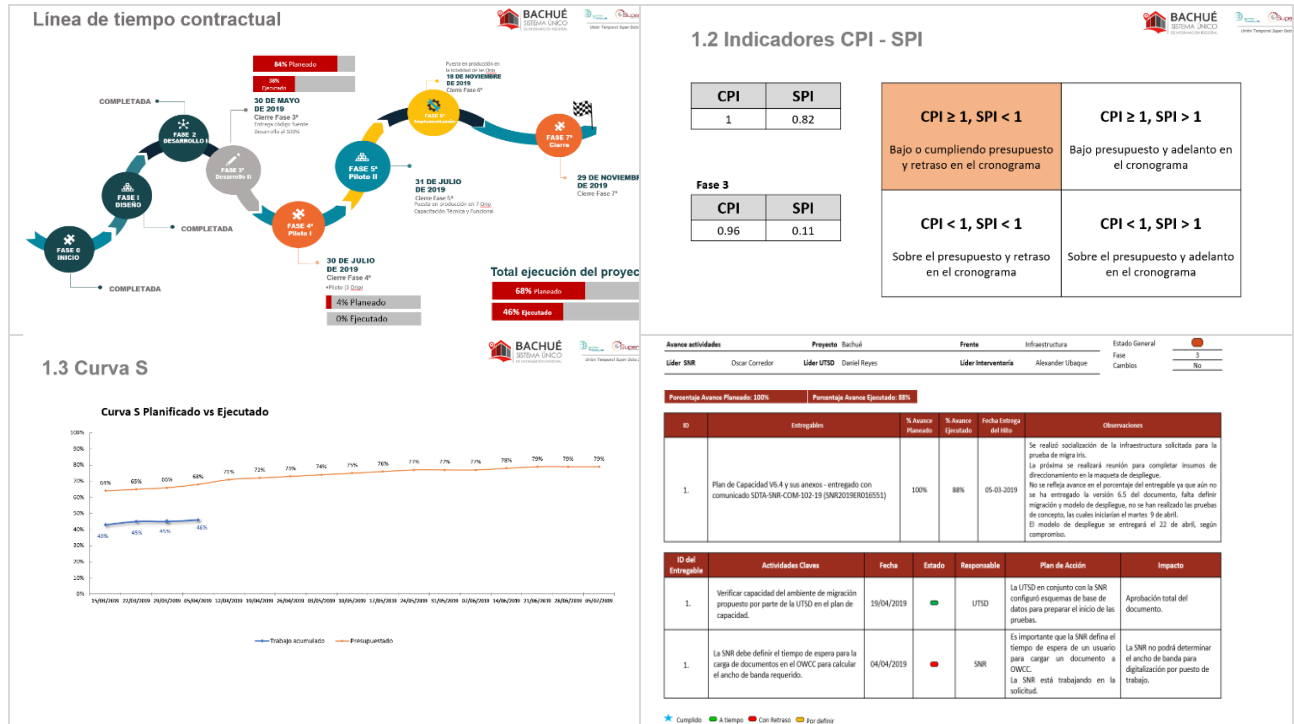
Línea de tiempo contractual

BACHUÉ SISTEMA ÚNICO

84% Planeado
38% Ejecutado

COMPLETADA
FASE 2 DESARROLLO I
30 DE MAYO DE 2019
Cierre Fase 3*
Entrega código fuente Desarrollo al 100%

FASE 3* Desarrollo II

Puesta en producción en la totalidad de las Orip
18 DE NOVIEMBRE DE 2019
Cierre Fase 6*

FASE 6* Implementación

FASE 7* Cierre
29 DE NOVIEMBRE DE 2019
Cierre Fase 7*

FASE 5* Piloto II
31 DE JULIO DE 2019
Cierre Fase 5*
Puesta en producción en 7 Orip
Capacitación Técnica y Funcional

FASE I DISEÑO
COMPLETADA

FASE 4* Piloto I
30 DE JULIO DE 2019
Cierre Fase 4*
Piloto (3 Orip)
4% Planeado
0% Ejecutado

FASE 0 INICIO
COMPLETADA

Total ejecución del proyec
68% Planeado
46% Ejecutado

1.2 Indicadores CPI - SPI

BACHUÉ SISTEMA ÚNICO

| CPI | SPI |
|---|---|
| 1 | 0.82 |

Fase 3

| CPI | SPI |
|---|---|
| 0.96 | 0.11 |

| CPI ≥ 1, SPI < 1<br>Bajo o cumpliendo presupuesto y retraso en el cronograma | CPI ≥ 1, SPI > 1<br>Bajo presupuesto y adelanto en el cronograma |
|---|---|
| CPI < 1, SPI < 1<br>Sobre el presupuesto y retraso en el cronograma | CPI < 1, SPI > 1<br>Sobre el presupuesto y adelanto en el cronograma |

1.3 Curva S

BACHUÉ SISTEMA ÚNICO

Curva S Planificado vs Ejecutado

100%
90%
80%
70%
60%
50%
40%
30%
20%
10%
0%

64% 65% 66% 68% 71% 72% 73% 74% 75% 76% 77% 77% 77% 78% 79% 78% 79%
43% 45% 45% 46%

15/03/2019 22/03/2019 29/03/2019 05/04/2019 12/04/2019 19/04/2019 26/04/2019 03/05/2019 10/05/2019 17/05/2019 24/05/2019 31/05/2019 07/06/2019 14/06/2019 21/06/2019 28/06/2019 05/07/2019

Trabajo acumulado
Presupuestado

Avance actividades
Proyecto Bachué
Frente Infraestructura
Estado General
Líder SNR Oscar Corredor
Líder UTSD Daniel Reyes
Líder Interventoría Alexander Ubaque
Fase 3
Cambios No

Porcentaje Avance Planeado: 100%
Porcentaje Avance Ejecutado: 88%

| ID | Entregables | % Avance Planeado | % Avance Ejecutado | Fecha Entrega del Hito | Observaciones |
|---|---|---|---|---|---|
| 1. | Plan de Capacidad V6.4 y sus anexos - entregado con comunicado SDTA-SNR-COM-102-19 (SNR2019ER016551) | 100% | 88% | 05-03-2019 | Se realizó socialización de la infraestructura solicitada para la prueba de migra iris.<br>La próxima se realizará reunión para completar insumos de direccionamiento en la maqueta de despliegue.<br>No se refleja avance en el porcentaje del entregable ya que aún no se ha entregado la versión 6.5 del documento, falta definir migración y modelo de despliegue, no se han realizado las pruebas de concepto, las cuales iniciarían el martes 9 de abril.<br>El modelo de despliegue se entregará el 22 de abril, según compromiso. |

| ID del Entregable | Actividades Claves | Fecha | Estado | Responsable | Plan de Acción | Impacto |
|---|---|---|---|---|---|---|
| 1. | Verificar capacidad del ambiente de migración propuesto por parte de la UTSD en el plan de capacidad. | 19/04/2019 | | UTSD | La UTSD en conjunto con la SNR configuró esquemas de base de datos para preparar el inicio de las pruebas. | Aprobación total del documento. |
| 1. | La SNR debe definir el tiempo de espera para la carga de documentos en el OWCC para calcular el ancho de banda requerido. | 04/04/2019 | | SNR | Es importante que la SNR defina el tiempo de espera de un usuario para cargar un documento a OWCC.<br>La SNR está trabajando en la solicitud. | La SNR no podrá determinar el ancho de banda para digitalización por puesto de trabajo. |

Cumplido A tiempo Con Retraso Por definir